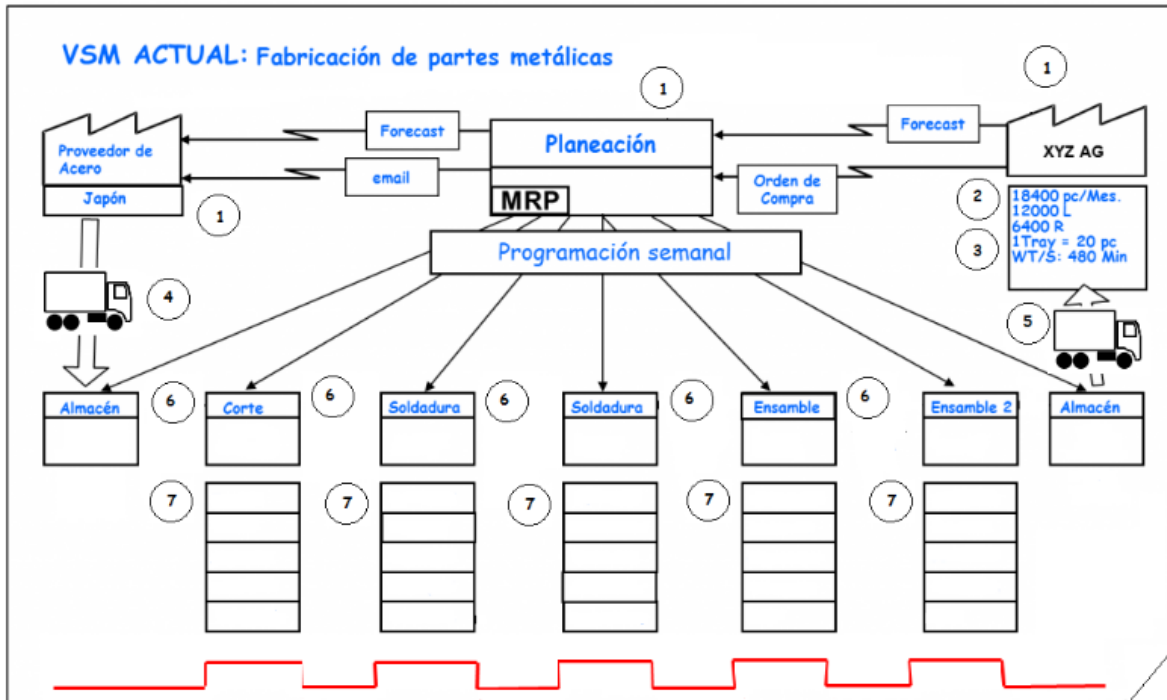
VSM ACTUAL: Fabricación de partes metálicas

1

1

Proveedor de Acero

Japón

1

Forecast

email

Planeación

MRP

Forecast

Orden de Compra

XYZ AG

2

3

18400 pc/Mes.
12000 L
6400 R
1Tray = 20 pc
WT/S: 480 Min

Programación semanal

4

5

Almacén

6

Corte

6

Soldadura

6

Soldadura

6

Ensamble

6

Ensamble 2

Almacén

7

7

7

7

7